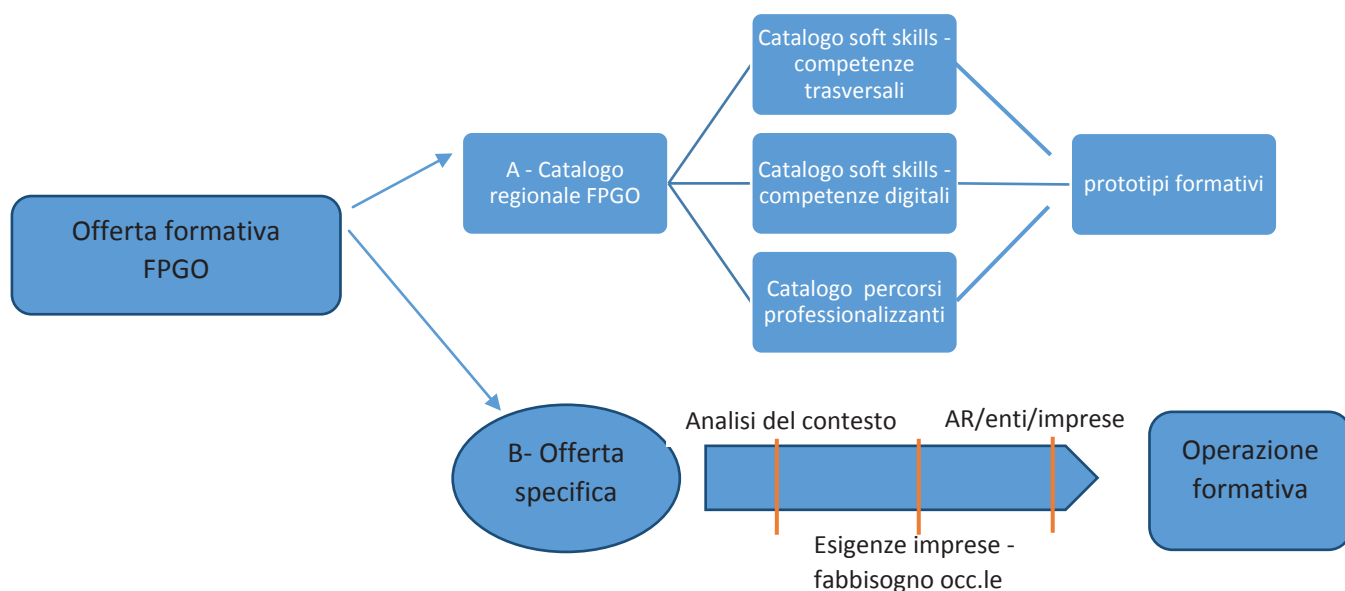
Offerta formativa FPGO

A - Catalogo regionale FPGO

Catalogo soft skills - competenze trasversali

Catalogo soft skills - competenze digitali

Catalogo percorsi professionalizzanti

prototipi formativi

B- Offerta specifica

Analisi del contesto

AR/enti/imprese

Esigenze imprese - fabbisogno occ.le

Operazione formativa